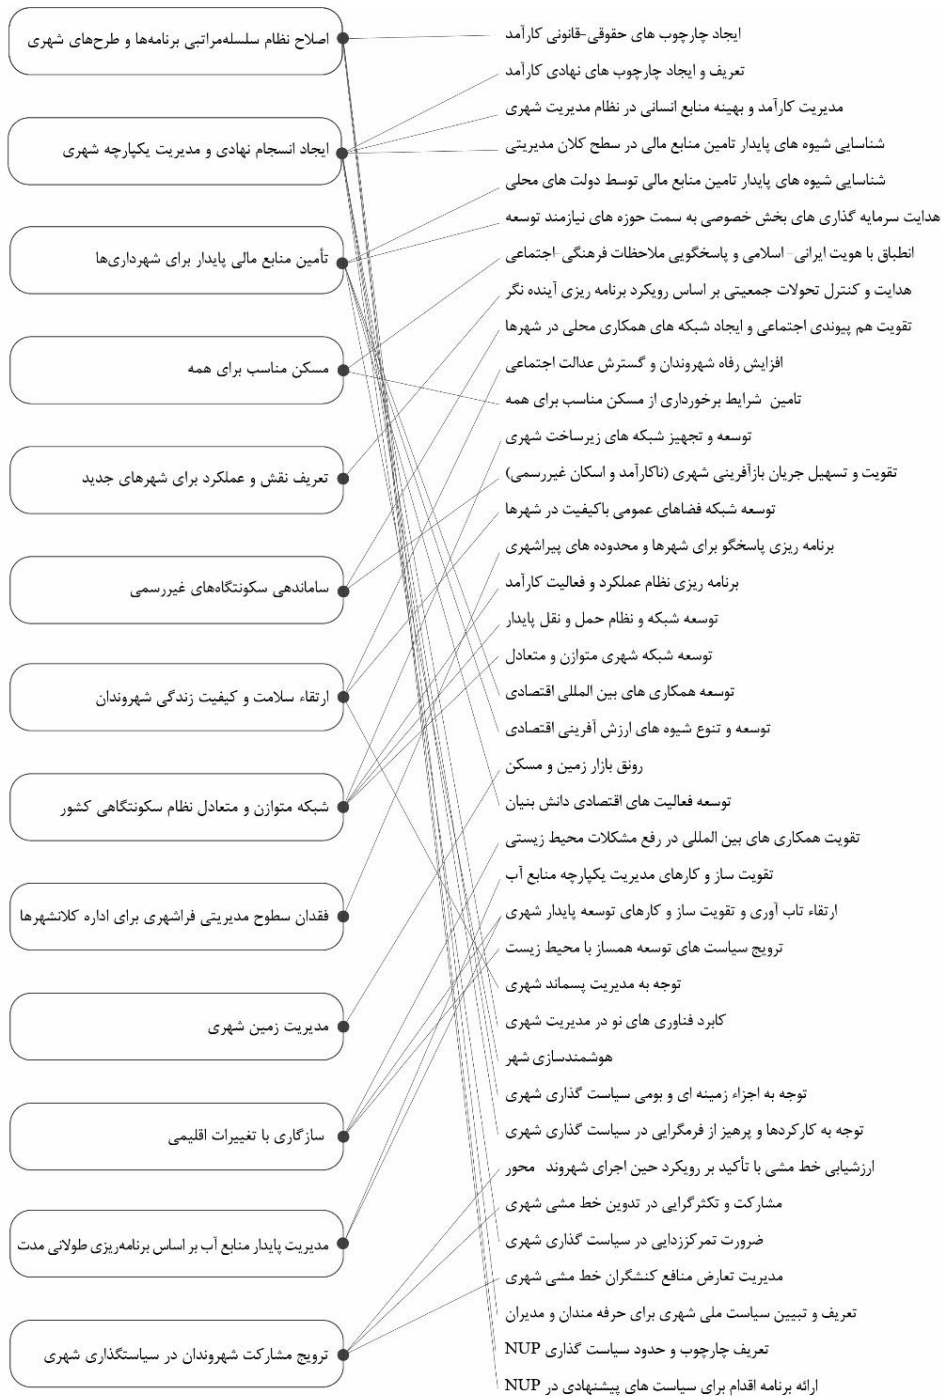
اصلاح نظام سلسله‌مراتبی برنامه‌ها و طرح‌های شهری

ایجاد انسجام نهادی و مدیریت یکپارچه شهری

تأمین منابع مالی پایدار برای شهرداری‌ها

مسکن مناسب برای همه

تعریف نقش و عملکرد برای شهرهای جدید

ساماندهی سکونتگاه‌های غیررسمی

ارتقاء سلامت و کیفیت زندگی شهروندان

شبکه متوازن و متعادل نظام سکونتگاهی کشور

فقدان سطوح مدیریتی فراشهری برای اداره کلانشهرها

مدیریت زمین شهری

سازگاری با تغییرات اقلیمی

مدیریت پایدار منابع آب بر اساس برنامه‌ریزی طولانی مدت

ترویج مشارکت شهروندان در سیاستگذاری شهری

ایجاد چارچوب های حقوقی-قانونی کارآمد

تعریف و ایجاد چارچوب های نهادی کارآمد

مدیریت کارآمد و بهینه منابع انسانی در نظام مدیریت شهری

شناسایی شیوه های پایدار تامین منابع مالی در سطح کلان مدیریتی

شناسایی شیوه های پایدار تامین منابع مالی توسط دولت های محلی

هدایت سرمایه گذاری های بخش خصوصی به سمت حوزه های نیازمند توسعه

انطباق با هویت ایرانی- اسلامی و پاسخگویی ملاحظات فرهنگی- اجتماعی

هدایت و کنترل تحولات جمعیتی بر اساس رویکرد برنامه ریزی آینده نگر

تقویت هم پیوندی اجتماعی و ایجاد شبکه های همکاری محلی در شهرها

افزایش رفاه شهروندان و گسترش عدالت اجتماعی

تامین شرایط برخورداری از مسکن مناسب برای همه

توسعه و تجهیز شبکه های زیرساخت شهری

تقویت و تسهیل جریان بازآفرینی شهری (ناکارآمد و اسکان غیررسمی)

توسعه شبکه فضاهای عمومی باکیفیت در شهرها

برنامه ریزی پاسخگو برای شهرها و محدوده های پیراشهری

برنامه ریزی نظام عملکرد و فعالیت کارآمد

توسعه شبکه و نظام حمل و نقل پایدار

توسعه شبکه شهری متوازن و متعادل

توسعه همکاری های بین المللی اقتصادی

توسعه و تنوع شیوه های ارزش آفرینی اقتصادی

رونق بازار زمین و مسکن

توسعه فعالیت های اقتصادی دانش بنیان

تقویت همکاری های بین المللی در رفع مشکلات محیط زیستی

تقویت ساز و کارهای مدیریت یکپارچه منابع آب

ارتقاء تاب آوری و تقویت ساز و کارهای توسعه پایدار شهری

ترویج سیاست های توسعه همساز با محیط زیست

توجه به مدیریت پسماند شهری

کابرد فناوری های نو در مدیریت شهری

هوشمندسازی شهر

توجه به اجزاء زمینه ای و بومی سیاست گذاری شهری

توجه به کارکردها و پرهیز از فرمگرایی در سیاست گذاری شهری

ارزشیابی خط مشی با تأکید بر رویکرد حین اجرای شهروند محور

مشارکت و تکثرگرایی در تدوین خط مشی شهری

ضرورت تمرکززدایی در سیاست گذاری شهری

مدیریت تعارض منافع کنشگران خط مشی شهری

تعریف و تبیین سیاست ملی شهری برای حرفه مندان و مدیران

تعریف چارچوب و حدود سیاست گذاری NUP

ارائه برنامه اقدام برای سیاست های پیشنهادی در NUP